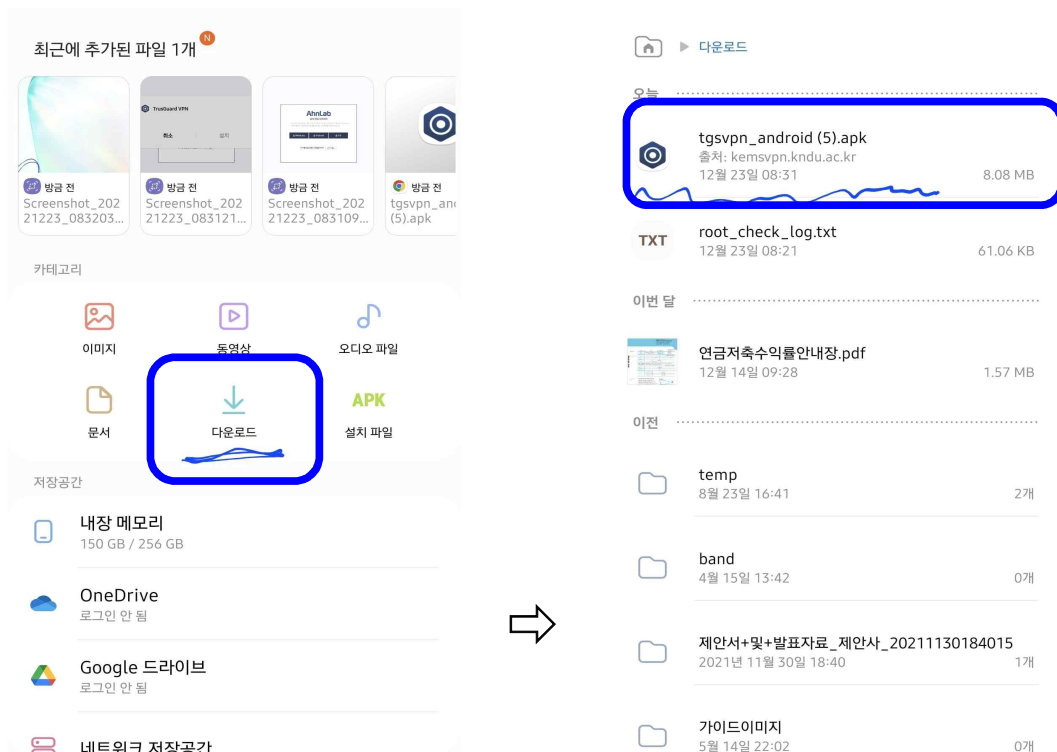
최근에 추가된 파일 1개 N

TrusGuard VPN
취소 설치

AhnLab

방금 전
Screenshot_20221223_083203...

방금 전
Screenshot_20221223_083121...

방금 전
Screenshot_20221223_083109...

방금 전
tgsvpn_an (5).apk

카테고리

이미지
동영상
오디오 파일
문서
다운로드
APK
설치 파일

저장공간

내장 메모리
150 GB / 256 GB

OneDrive
로그인 안 됨

Google 드라이브
로그인 안 됨

네트워크 저장공간

다운로드

오늘

tgsvpn_android (5).apk
출처: kemsvpn.kndu.ac.kr
12월 23일 08:31
8.08 MB

TXT
root_check_log.txt
12월 23일 08:21
61.06 KB

이번 달

연금저축수익률안내장.pdf
12월 14일 09:28
1.57 MB

이전

temp
8월 23일 16:41
2개

band
4월 15일 13:42
0개

제안서+및+발표자료_제안사_20211130184015
2021년 11월 30일 18:40
1개

가이드이미지
5월 14일 22:02
0개